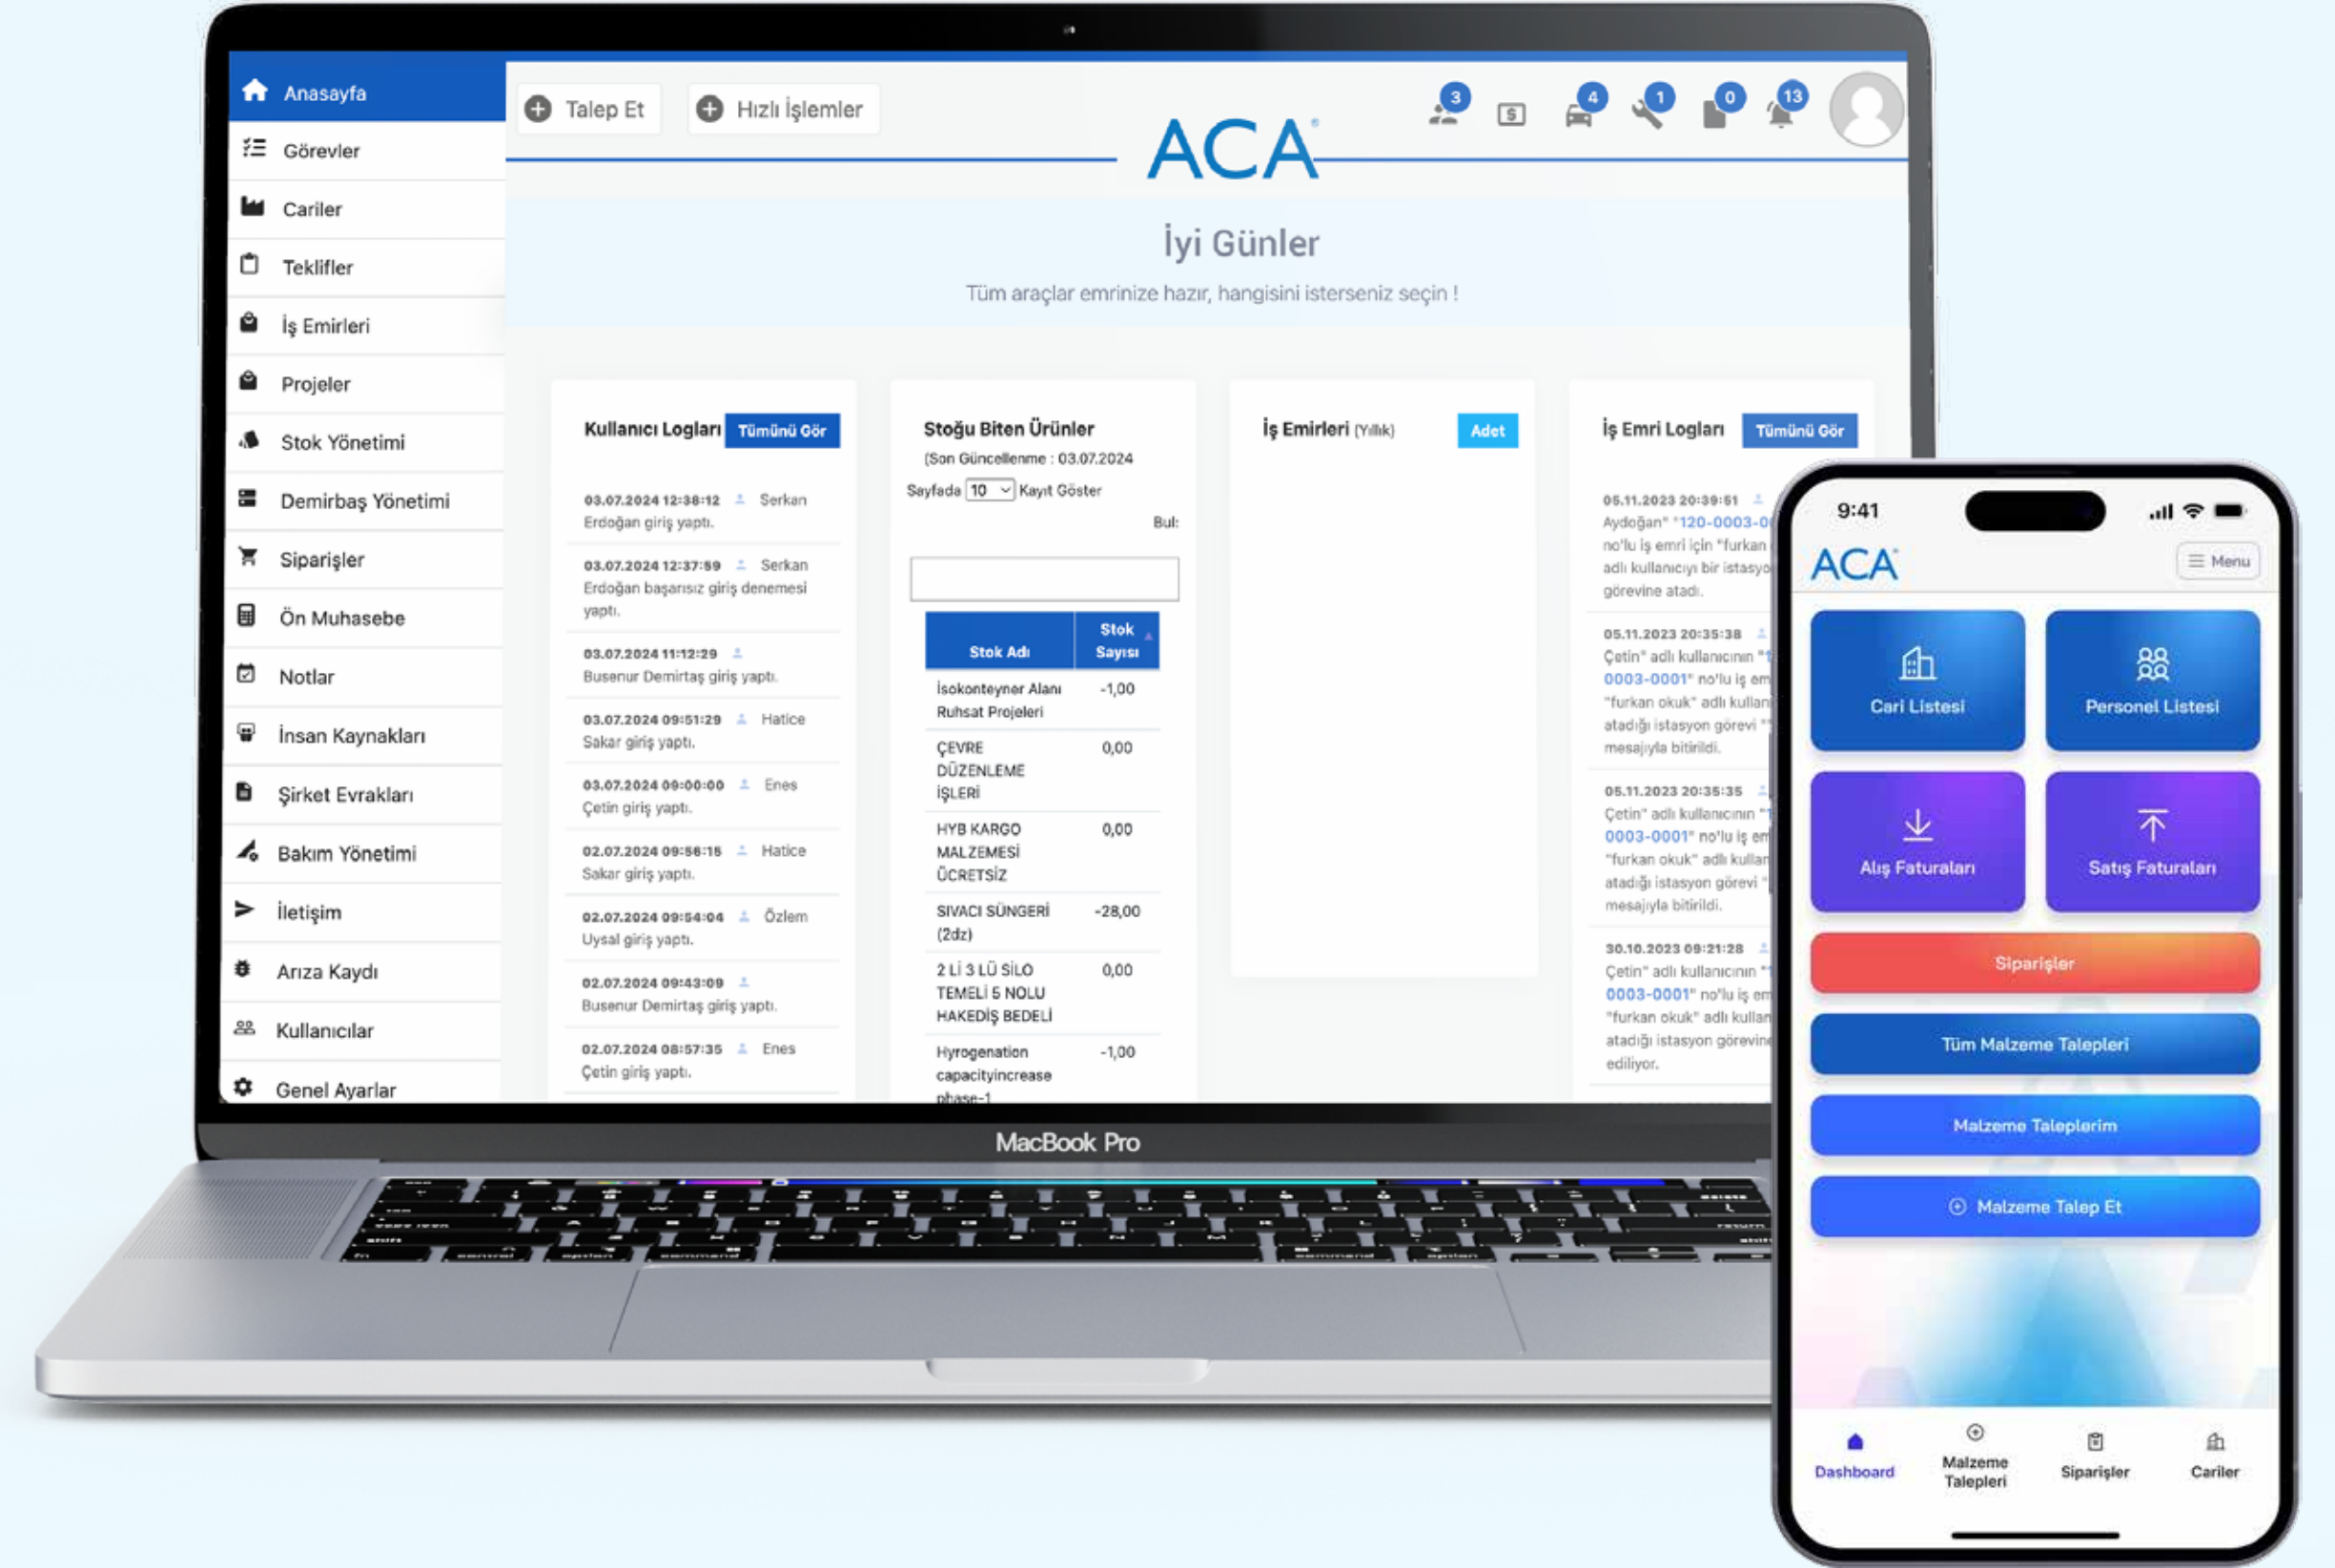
Anasayfa
Görevler
Cariler
Teklifler
İş Emirleri
Projeler
Stok Yönetimi
Demirbaş Yönetimi
Siparişler
Ön Muhasebe
Notlar
İnsan Kaynakları
Şirket Evrakları
Bakım Yönetimi
İletişim
Arıza Kaydı
Kullanıcılar
Genel Ayarlar

Talep Et
Hızlı İşlemler

3 4 1 0 13

ACA

İyi Günler

Tüm araçlar emrinize hazır, hangisini isterseniz seçin !

Kullanıcı Logları Tümünü Gör

03.07.2024 12:38:12 Serkan Erdoğan giriş yaptı.

03.07.2024 12:37:59 Serkan Erdoğan başarısız giriş denemesi yaptı.

03.07.2024 11:12:29 Busenur Demirtaş giriş yaptı.

03.07.2024 09:51:29 Hatice Sakar giriş yaptı.

03.07.2024 09:00:00 Enes Çetin giriş yaptı.

02.07.2024 09:56:15 Hatice Sakar giriş yaptı.

02.07.2024 09:54:04 Özlem Uysal giriş yaptı.

02.07.2024 09:43:09 Busenur Demirtaş giriş yaptı.

02.07.2024 08:57:35 Enes Çetin giriş yaptı.

Stoğu Biten Ürünler
(Son Güncellenme : 03.07.2024
Sayfada 10 Kayıt Göster
Bul:

| Stok Adı | Stok Sayısı |
|---|---|
| İsokonteyner Alanı Ruhsat Projeleri | -1,00 |
| ÇEVRE DÜZENLEME İŞLERİ | 0,00 |
| HYB KARGO MALZEMESİ ÜCRETSİZ | 0,00 |
| SIVACI SÜNGERİ (2dz) | -28,00 |
| 2 Lİ 3 LÜ SİLO TEMELİ 5 NOLU HAKEDİŞ BEDELİ | 0,00 |
| Hyrogenation capacityincrease phase-1 | -1,00 |

İş Emirleri (Yıllık) Adet

İş Emri Logları Tümünü Gör

05.11.2023 20:39:51 Aydoğan" "120-0003-0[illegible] no'lu iş emri için "furkan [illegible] adlı kullanıcıyı bir istasyo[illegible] görevine atadı.

05.11.2023 20:35:38 Çetin" adlı kullanıcının "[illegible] 0003-0001" no'lu iş em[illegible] "furkan okuk" adlı kullan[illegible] atadığı istasyon görevi "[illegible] mesajıyla bitirildi.

05.11.2023 20:35:35 Çetin" adlı kullanıcının "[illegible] 0003-0001" no'lu iş em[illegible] "furkan okuk" adlı kullan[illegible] atadığı istasyon görevi "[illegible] mesajıyla bitirildi.

30.10.2023 09:21:28 Çetin" adlı kullanıcının "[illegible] 0003-0001" no'lu iş em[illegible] "furkan okuk" adlı kullan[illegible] atadığı istasyon görevin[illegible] ediliyor.

MacBook Pro

9:41
ACA
Menu
Cari Listesi
Personel Listesi
Alış Faturaları
Satış Faturaları
Siparişler
Tüm Malzeme Talepleri
Malzeme Taleplerim
Malzeme Talep Et
Dashboard
Malzeme Talepleri
Siparişler
Cariler